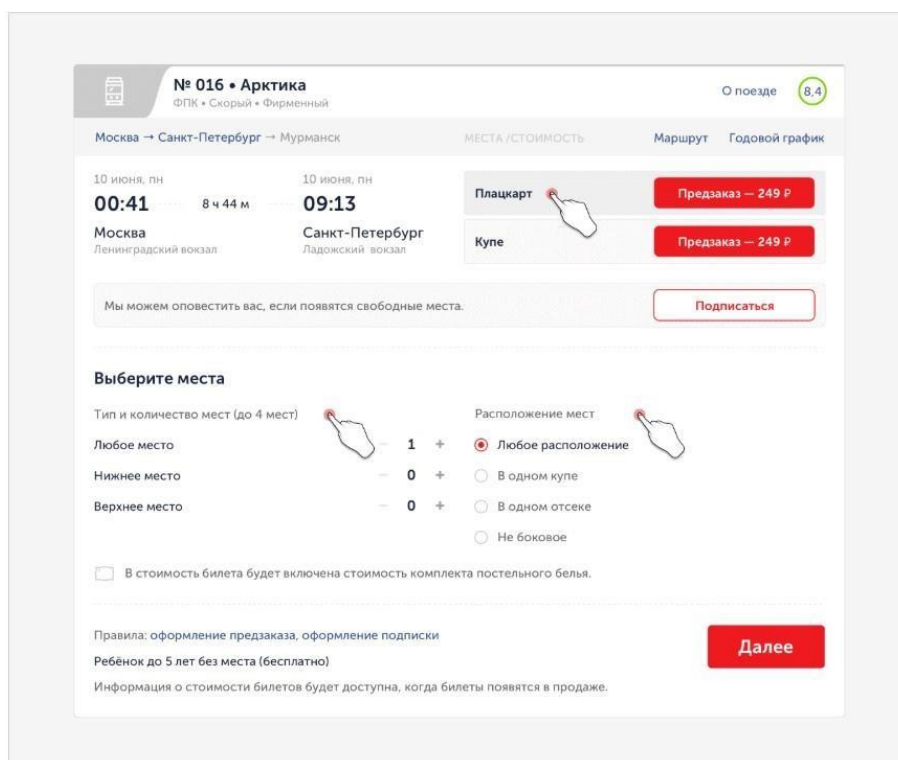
№ 016 • Арктика
ФПК • Скорый • Фирменный

О поезде 8,4

Москва → Санкт-Петербург → Мурманск

МЕСТА / СТОИМОСТЬ

Маршрут Годовой график

10 июня, пн
00:41
8 ч 44 м
10 июня, пн
09:13

Москва
Ленинградский вокзал

Санкт-Петербург
Ладожский вокзал

Плацкарт
Предзаказ — 249 ₽

Купе
Предзаказ — 249 ₽

Мы можем оповестить вас, если появятся свободные места.

Подписаться

Выберите места

Тип и количество мест (до 4 мест)

Любое место − 1 +
Нижнее место − 0 +
Верхнее место − 0 +

Расположение мест

Любое расположение
В одном купе
В одном отсеке
Не боковое

В стоимость билета будет включена стоимость комплекта постельного белья.

Правила: оформление предзаказа, оформление подписки

Ребёнок до 5 лет без места (бесплатно)

Информация о стоимости билетов будет доступна, когда билеты появятся в продаже.

Далее